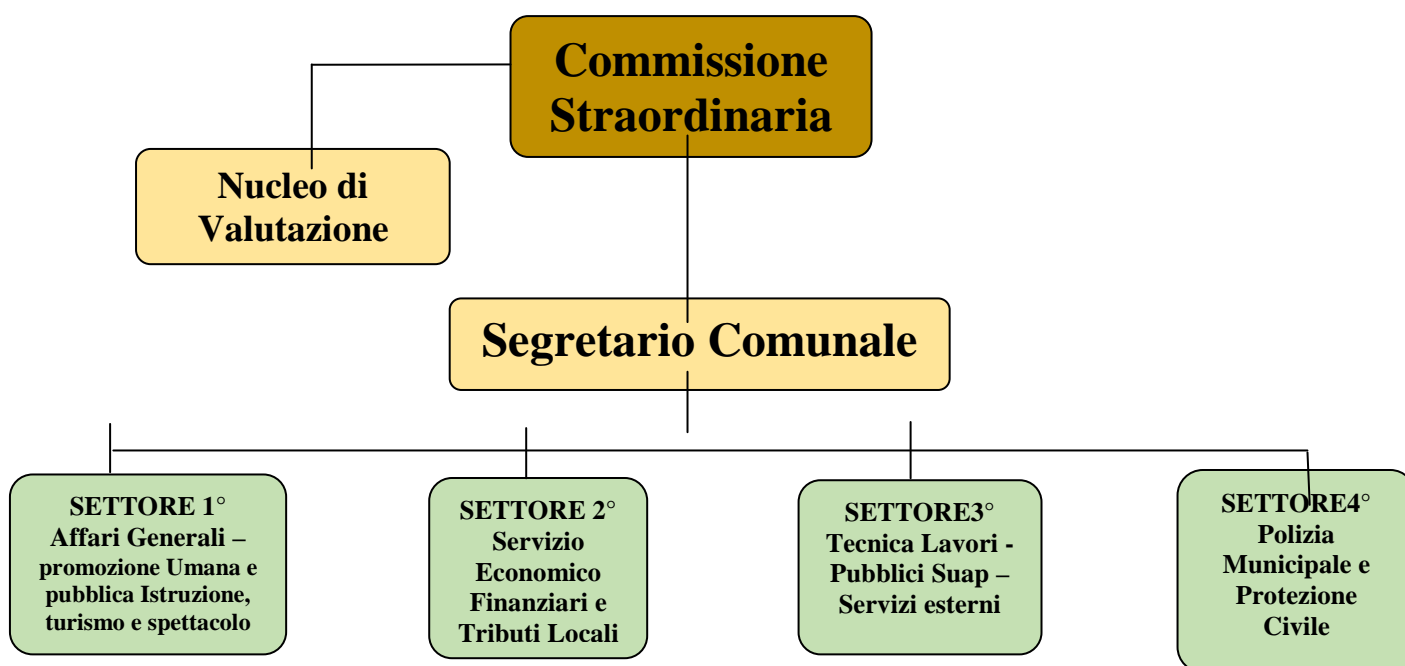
Commissione Straordinaria

Nucleo di Valutazione

Segretario Comunale

SETTORE 1°
Affari Generali – promozione Umana e pubblica Istruzione, turismo e spettacolo

SETTORE 2°
Servizio Economico Finanziari e Tributi Locali

SETTORE3°
Tecnica Lavori - Pubblici Suap – Servizi esterni

SETTORE4°
Polizia Municipale e Protezione Civile